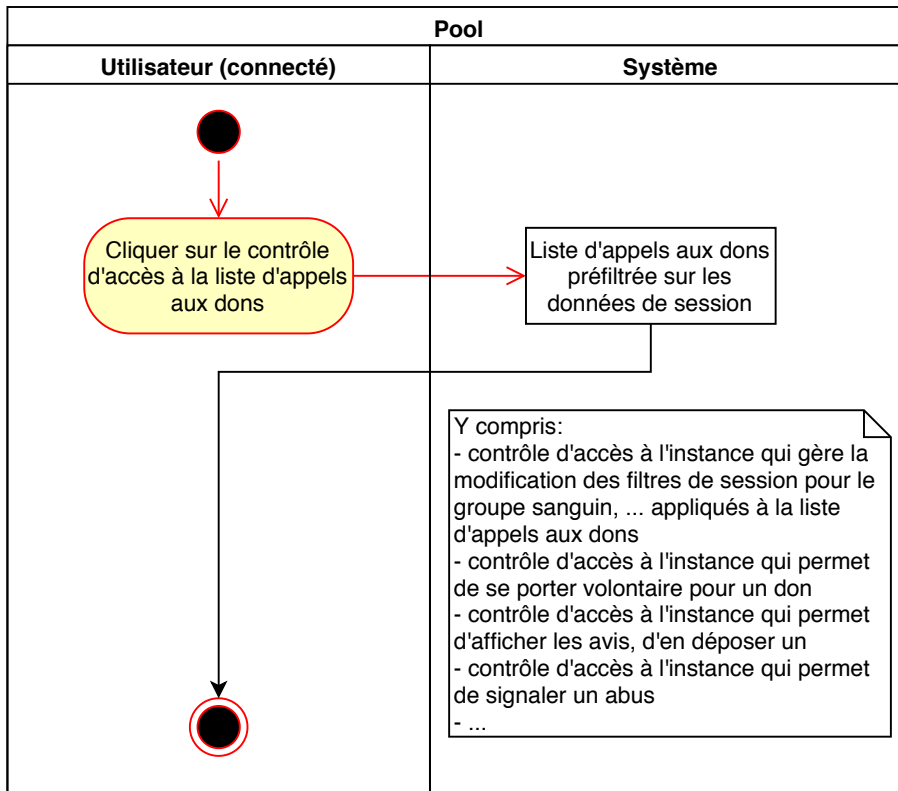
Pool

| Utilisateur (connecté) | Système |
|---|---|

Cliquer sur le contrôle d'accès à la liste d'appels aux dons

Liste d'appels aux dons préfiltrée sur les données de session

Y compris:
- contrôle d'accès à l'instance qui gère la modification des filtres de session pour le groupe sanguin, ... appliqués à la liste d'appels aux dons
- contrôle d'accès à l'instance qui permet de se porter volontaire pour un don
- contrôle d'accès à l'instance qui permet d'afficher les avis, d'en déposer un
- contrôle d'accès à l'instance qui permet de signaler un abus
- ...